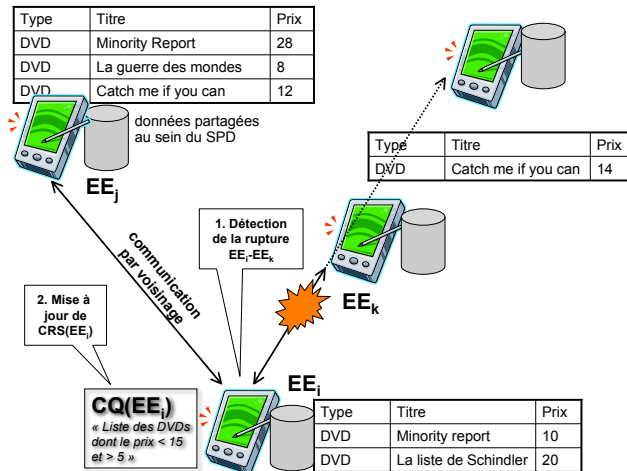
| Type | Titre | Prix |
|---|---|---|
| DVD | Minority Report | 28 |
| DVD | La guerre des mondes | 8 |
| DVD | Catch me if you can | 12 |

données partagées au sein du SPD

$EE_j$

| Type | Titre | Prix |
|---|---|---|
| DVD | Catch me if you can | 14 |

1. Détection de la rupture $EE_i$-$EE_k$

communication par voisinage

2. Mise à jour de CRS($EE_i$)

$EE_k$

$EE_i$

CQ($EE_i$)
« Liste des DVDs dont le prix < 15 et > 5 »

| Type | Titre | Prix |
|---|---|---|
| DVD | Minority report | 10 |
| DVD | La liste de Schindler | 20 |